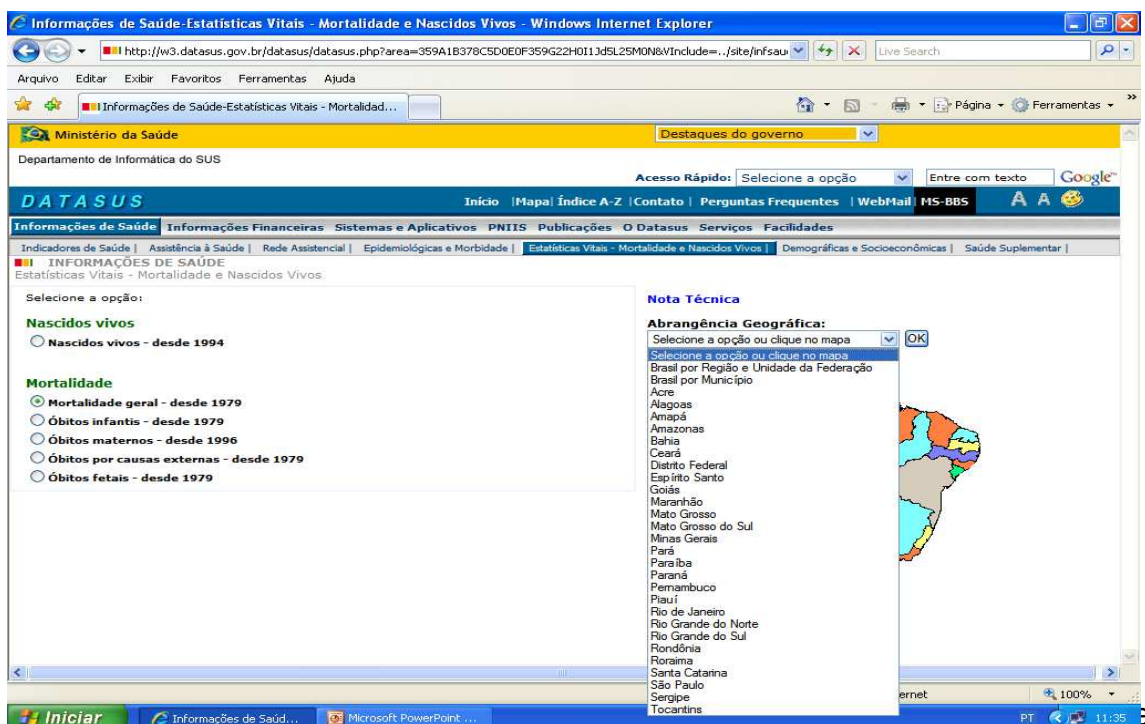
Informações de Saúde-Estatísticas Vitais - Mortalidade e Nascidos Vivos - Windows Internet Explorer

http://w3.datasus.gov.br/datasus/datasus.php?area=359A1B378C5D0E0F359G22H0I1Jd5L25M0N&VInclude=../site/infsau

Live Search

Arquivo Editar Exibir Favoritos Ferramentas Ajuda

Informações de Saúde-Estatísticas Vitais - Mortalidad...

Página Ferramentas

Ministério da Saúde

Destaques do governo

Departamento de Informática do SUS

Acesso Rápido: Selecione a opção

Entre com texto

Google

DATASUS

Início |Mapa| Índice A-Z |Contato | Perguntas Frequentes | WebMail| MS-BBS

A A

Informações de Saúde Informações Financeiras Sistemas e Aplicativos PNIIS Publicações O Datasus Serviços Facilidades

Indicadores de Saúde | Assistência à Saúde | Rede Assistencial | Epidemiológicas e Morbidade | Estatísticas Vitais - Mortalidade e Nascidos Vivos | Demográficas e Socioeconômicas | Saúde Suplementar |

INFORMAÇÕES DE SAÚDE
Estatísticas Vitais - Mortalidade e Nascidos Vivos

Selecione a opção:

Nascidos vivos

Nascidos vivos - desde 1994

Mortalidade

Mortalidade geral - desde 1979

Óbitos infantis - desde 1979

Óbitos maternos - desde 1996

Óbitos por causas externas - desde 1979

Óbitos fetais - desde 1979

Nota Técnica

Abrangência Geográfica:

Selecione a opção ou clique no mapa

OK

Selecione a opção ou clique no mapa
Brasil por Região e Unidade da Federação
Brasil por Município
Acre
Alagoas
Amapá
Amazonas
Bahia
Ceará
Distrito Federal
Espírito Santo
Goiás
Maranhão
Mato Grosso
Mato Grosso do Sul
Minas Gerais
Pará
Paraíba
Paraná
Pernambuco
Piauí
Rio de Janeiro
Rio Grande do Norte
Rio Grande do Sul
Rondônia
Roraima
Santa Catarina
São Paulo
Sergipe
Tocantins

ernet

100%

Iniciar

Informações de Saúd...

Microsoft PowerPoint ...

PT 11:35